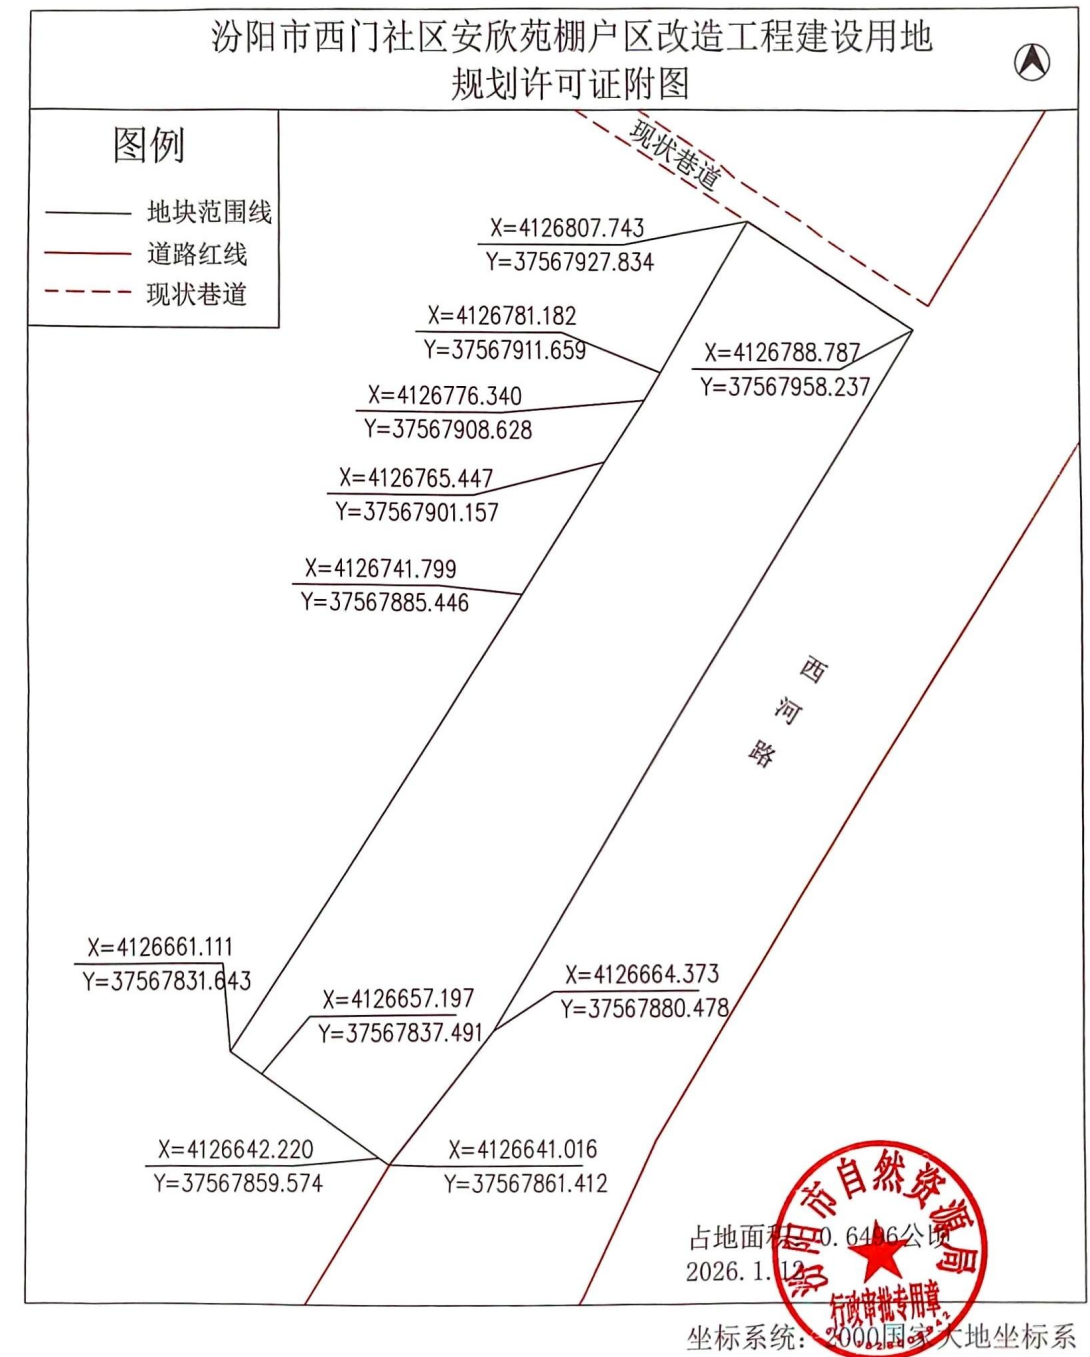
汾阳市西门社区安欣苑棚户区改造工程建设用地
规划许可证附图

图例
地块范围线
道路红线
现状巷道

现状巷道

X=4126807.743
Y=37567927.834

X=4126781.182
Y=37567911.659

X=4126788.787
Y=37567958.237

X=4126776.340
Y=37567908.628

X=4126765.447
Y=37567901.157

X=4126741.799
Y=37567885.446

西
河
路

X=4126661.111
Y=37567831.643

X=4126657.197
Y=37567837.491

X=4126664.373
Y=37567880.478

X=4126642.220
Y=37567859.574

X=4126641.016
Y=37567861.412

占地面积：0.64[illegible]6公顷
2026.1.12

汾阳市自然资源局
行政审批专用章

坐标系统：2000国家大地坐标系